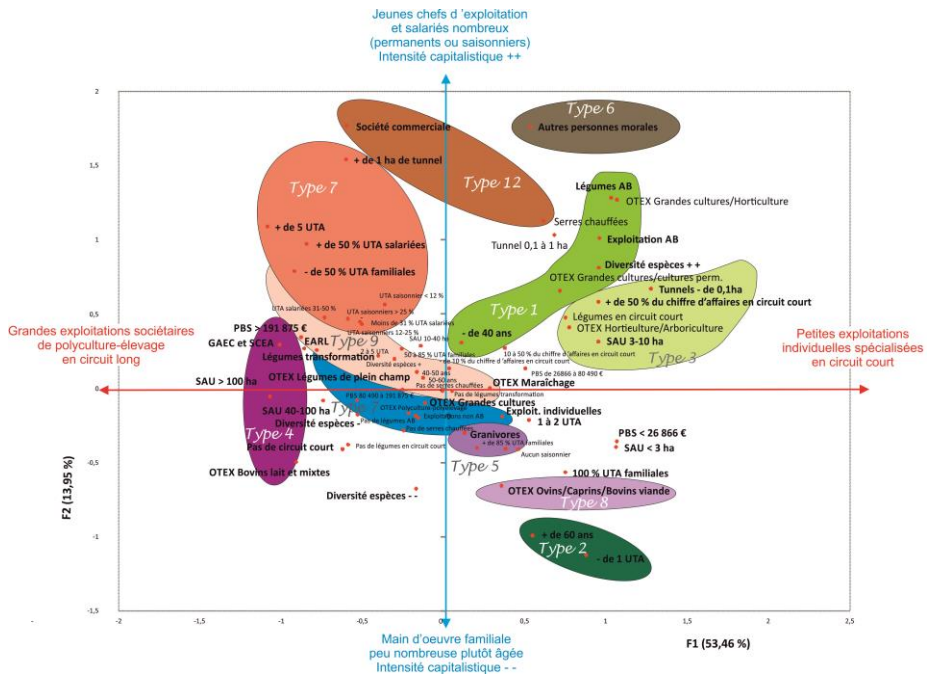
Jeunes chefs d 'exploitation et salariés nombreux (permanents ou saisonniers) Intensité capitalistique ++

Type 6
Autres personnes morales
Société commerciale
+ de 1 ha de tunnel
Type 7
Type 12
Légumes AB
OTEX Grandes cultures/Horticulture
Serres chauffées
+ de 5 UTA
+ de 50 % UTA salariées
- de 50 % UTA familiales
Tunnel 0,1 à 1 ha
Exploitation AB
Diversité espèces + +
OTEX Grandes cultures/cultures perm.
Tunnels - de 0,1ha
+ de 50 % du chiffre d'affaires en circuit court
Type 1
Légumes en circuit court
OTEX Horticulture/Arboriculture
SAU 3-10 ha
- de 40 ans
Type 3
UTA saisonnier < 12 %
UTA salariées 31-50 %
UTA saisonniers > 25 %
Moins de 31 % UTA salariées
UTA saisonniers 12-25 %
PBS > 191 875 €
GAEC et SCEA
EARL
Type 9
Légumes transformation
SAU 10-40 ha
50 à 85 % UTA familiales
10 à 50 % du chiffre d'affaires en circuit court
Diversité espèces
OTEX Légumes de plein champ
OTEX Maraîchage
PBS de 26866 à 80 490 €
Pas de serres chauffées
Pas de légumes transformation
SAU > 100 ha
PBS 80 490 à 191 875 €
OTEX Grandes cultures
SAU 40-100 ha
Type 4
Diversité espèces -
Exploit. individuelles
1 à 2 UTA
Pas de serres chauffées
Pas de circuit court
Pas de légumes en circuit court
Granivores
+ de 85 % UTA familiales
Aucun saisonnier
PBS < 26 866 €
SAU < 3 ha
Type 5
OTEX Bovins lait et mixtes
100 % UTA familiales
Diversité espèces - -
OTEX Ovins/Caprins/Bovins viande
Type 8
+ de 60 ans
Type 2
- de 1 UTA

Grandes exploitations sociétaires de polyculture-élevage en circuit long

Petites exploitations individuelles spécialisées en circuit court

F2 (13,95 %)
F1 (53,46 %)

2
1,5
1
0,5
0
-0,5
-1
-1,5
-2
-1,5
-1
-0,5
0
0,5
1
1,5
2
2,5

Main d'oeuvre familiale peu nombreuse plutôt âgée Intensité capitalistique - -